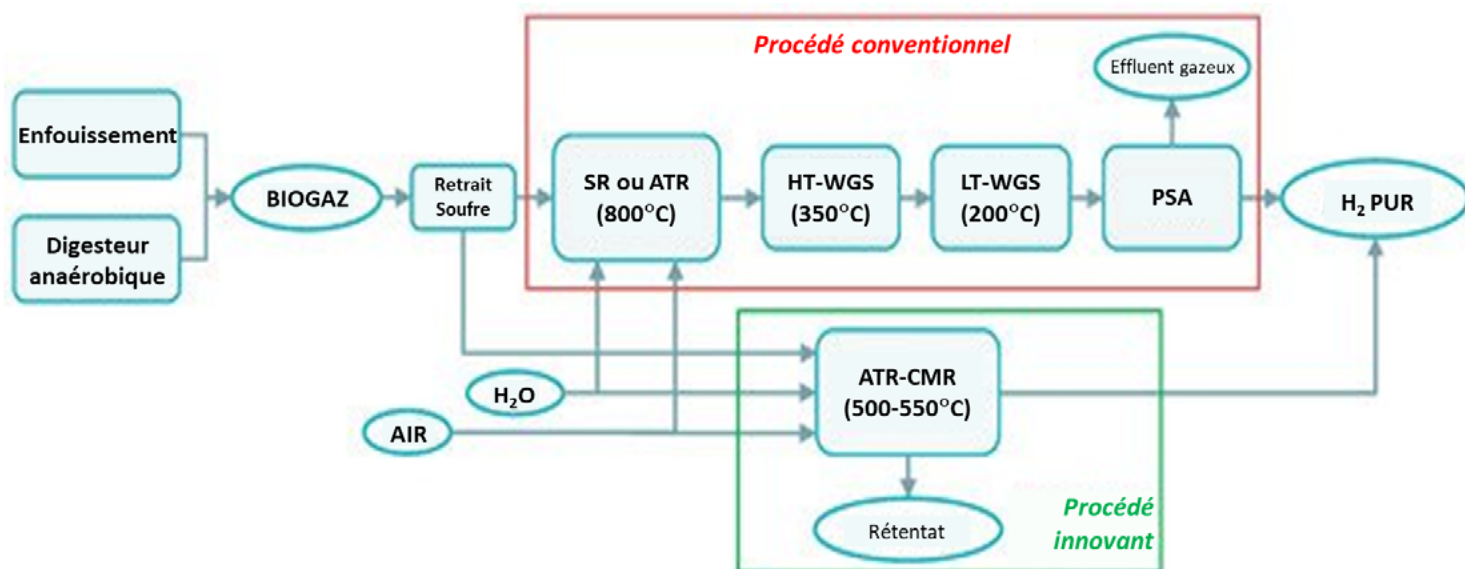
Procédé conventionnel

Effluent gazeux

Enfouissement

Digesteur anaérobique

BIOGAZ

Retrait Soufre

SR ou ATR (800°C)

HT-WGS (350°C)

LT-WGS (200°C)

PSA

$H_2$ PUR

$H_2O$

AIR

ATR-CMR (500-550°C)

Rétentat

Procédé innovant